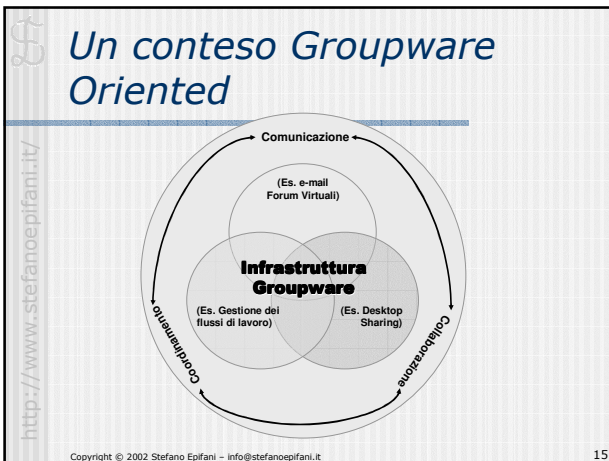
Un conteso Groupware Oriented

http://www.stefanoepifani.it/

Comunicazione

(Es. e-mail Forum Virtuali)

Infrastruttura Groupware

(Es. Gestione dei flussi di lavoro)

(Es. Desktop Sharing)

Coordinamento

Collaborazione

Copyright © 2002 Stefano Epifani – info@stefanoepifani.it

15